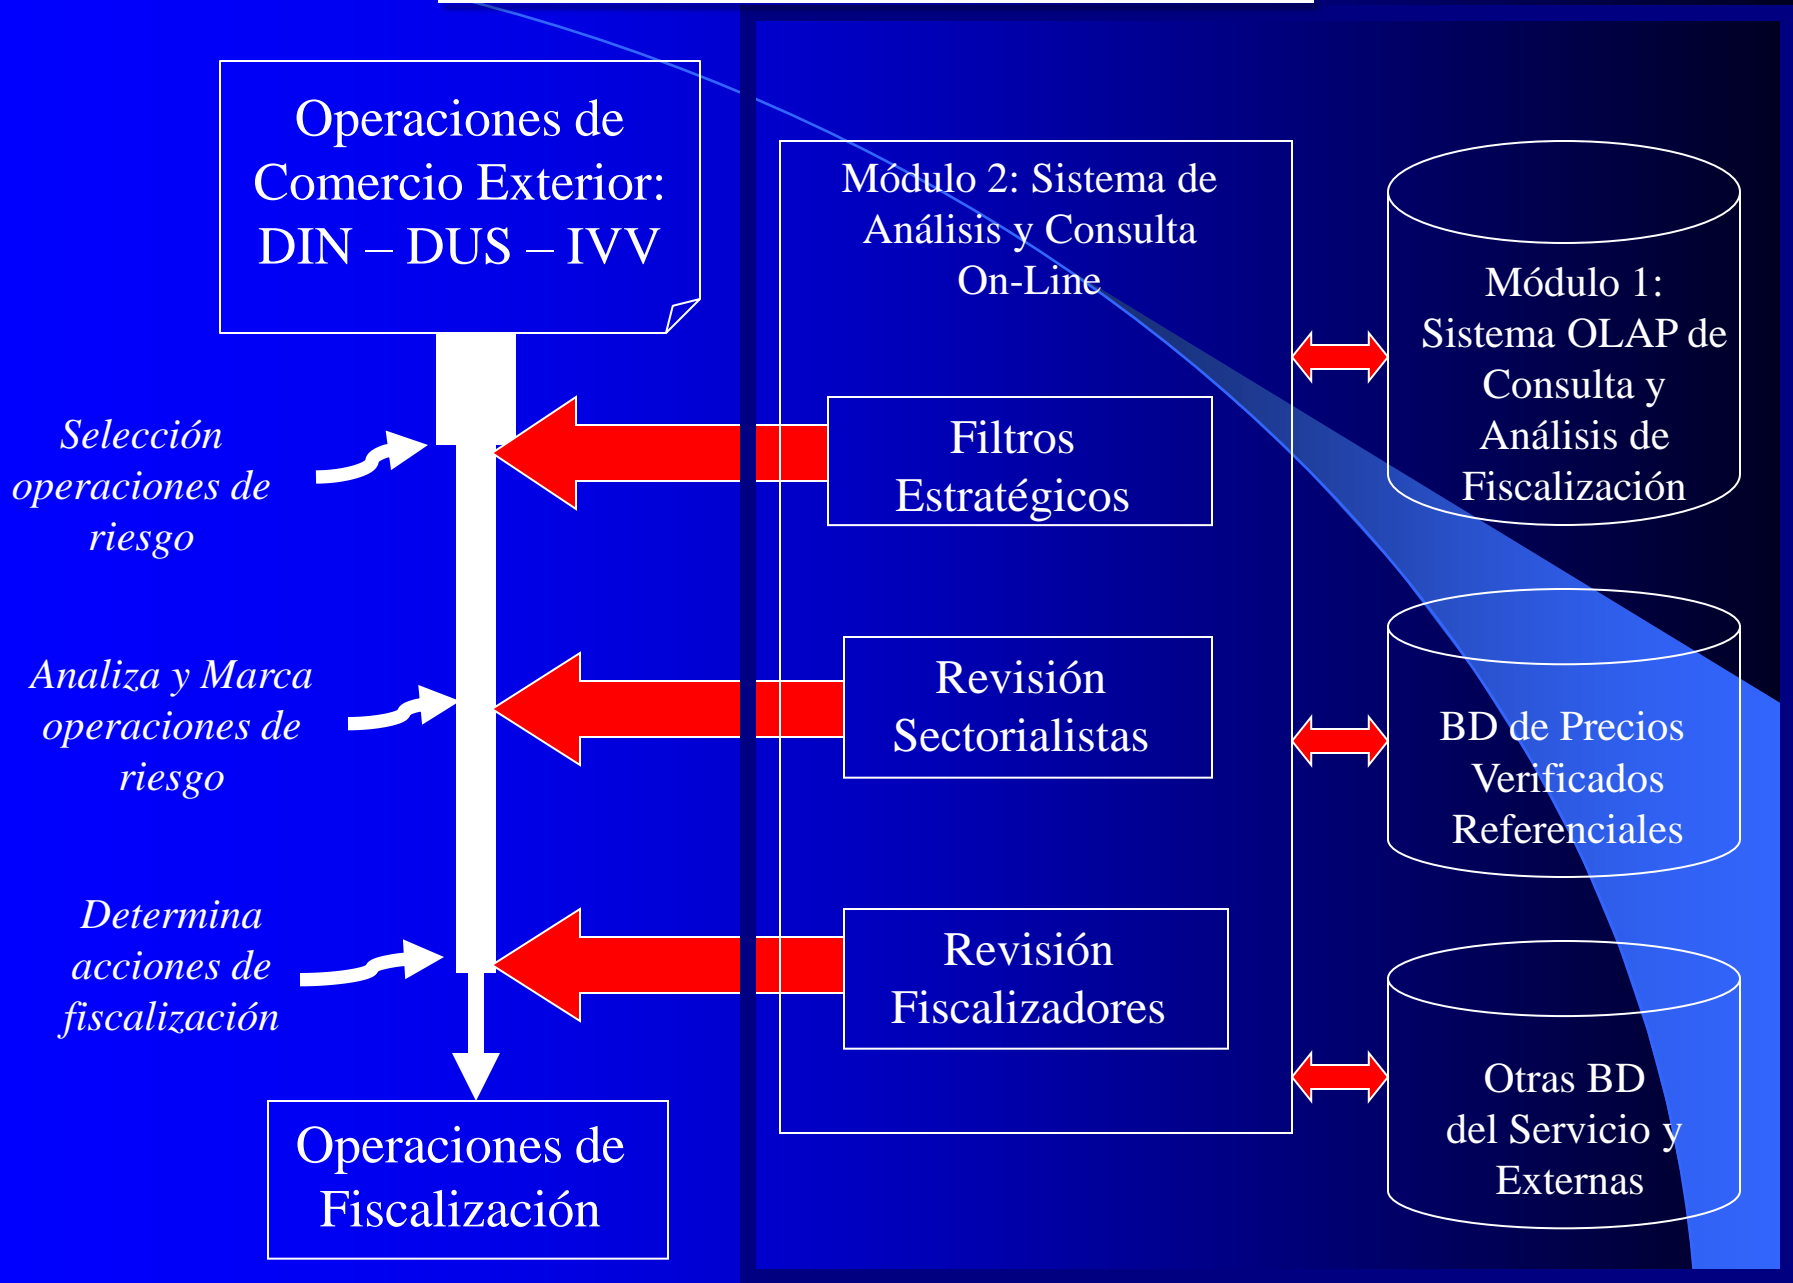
Operaciones de Comercio Exterior: DIN – DUS – IVV

Selección operaciones de riesgo

Analiza y Marca operaciones de riesgo

Determina acciones de fiscalización

Operaciones de Fiscalización

Módulo 2: Sistema de Análisis y Consulta On-Line

Filtros Estratégicos

Revisión Sectorialistas

Revisión Fiscalizadores

Módulo 1: Sistema OLAP de Consulta y Análisis de Fiscalización

BD de Precios Verificados Referenciales

Otras BD del Servicio y Externas